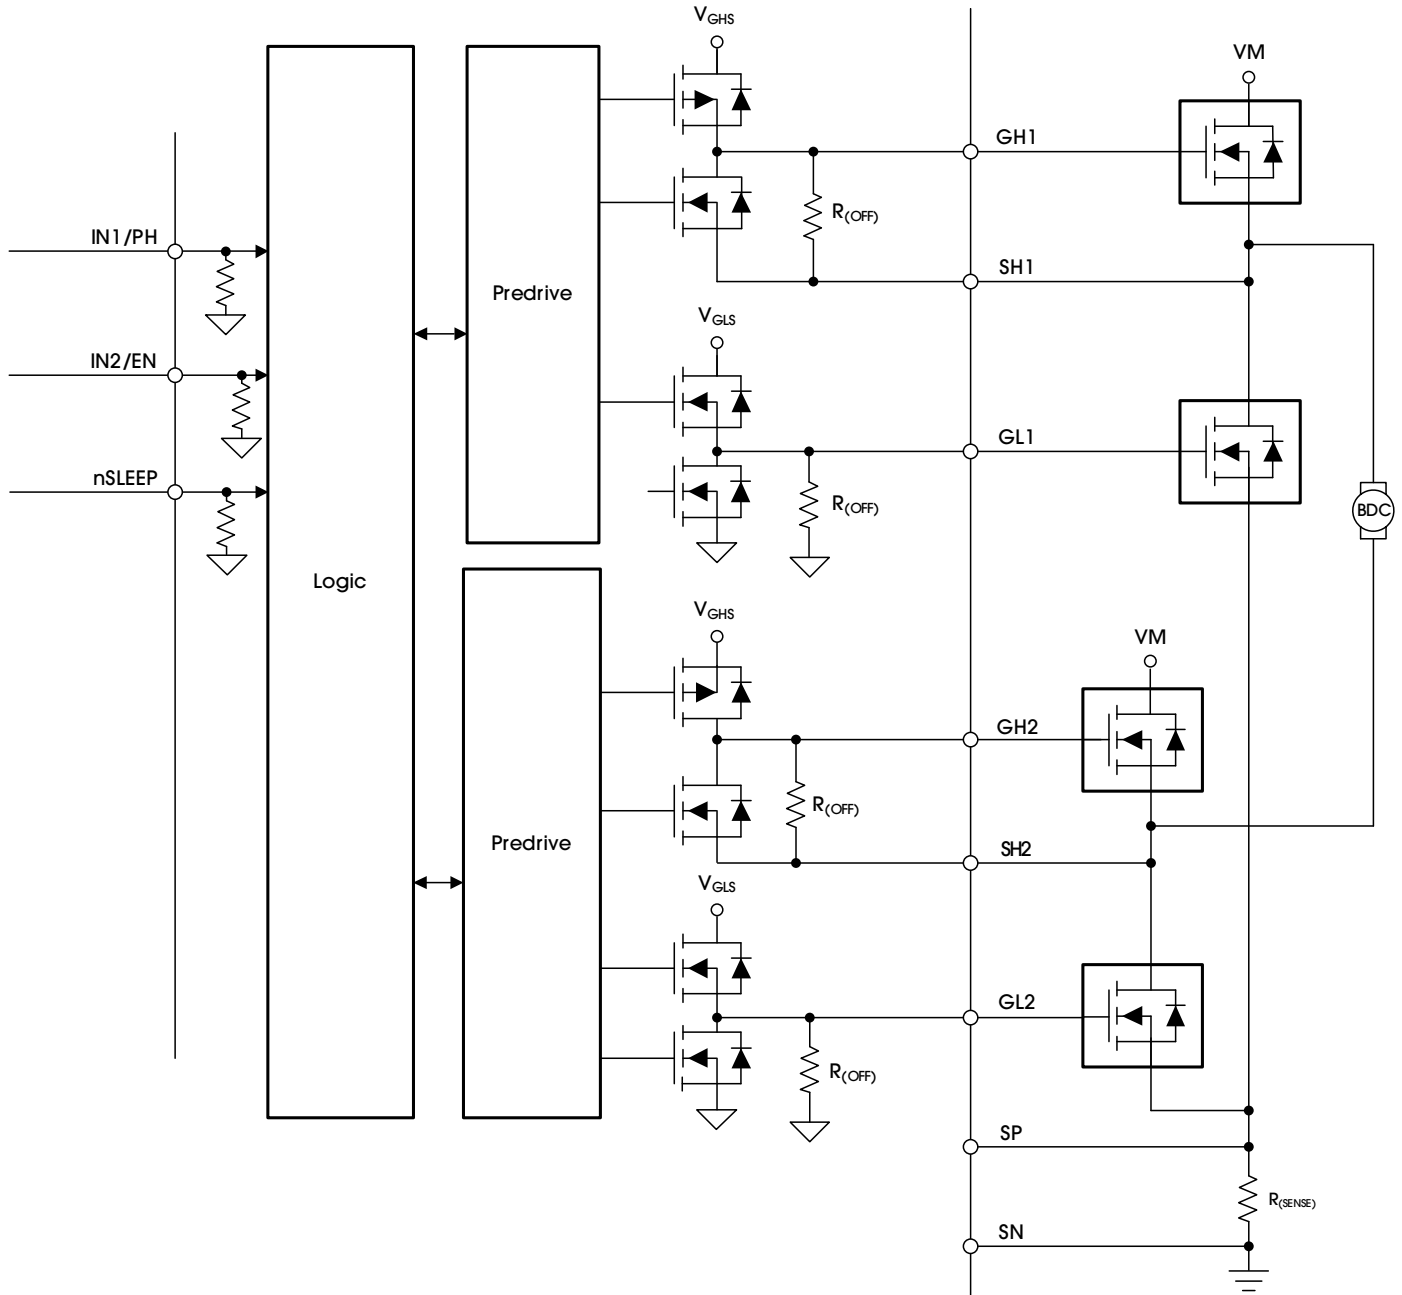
$V_{GHS}$

VM

GH1

$R_{(OFF)}$

IN1/PH

SH1

Predrive

$V_{GLS}$

IN2/EN

GL1

nSLEEP

$R_{(OFF)}$

BDC

Logic

$V_{GHS}$

VM

GH2

$R_{(OFF)}$

SH2

Predrive

$V_{GLS}$

GL2

$R_{(OFF)}$

SP

$R_{(SENSE)}$

SN